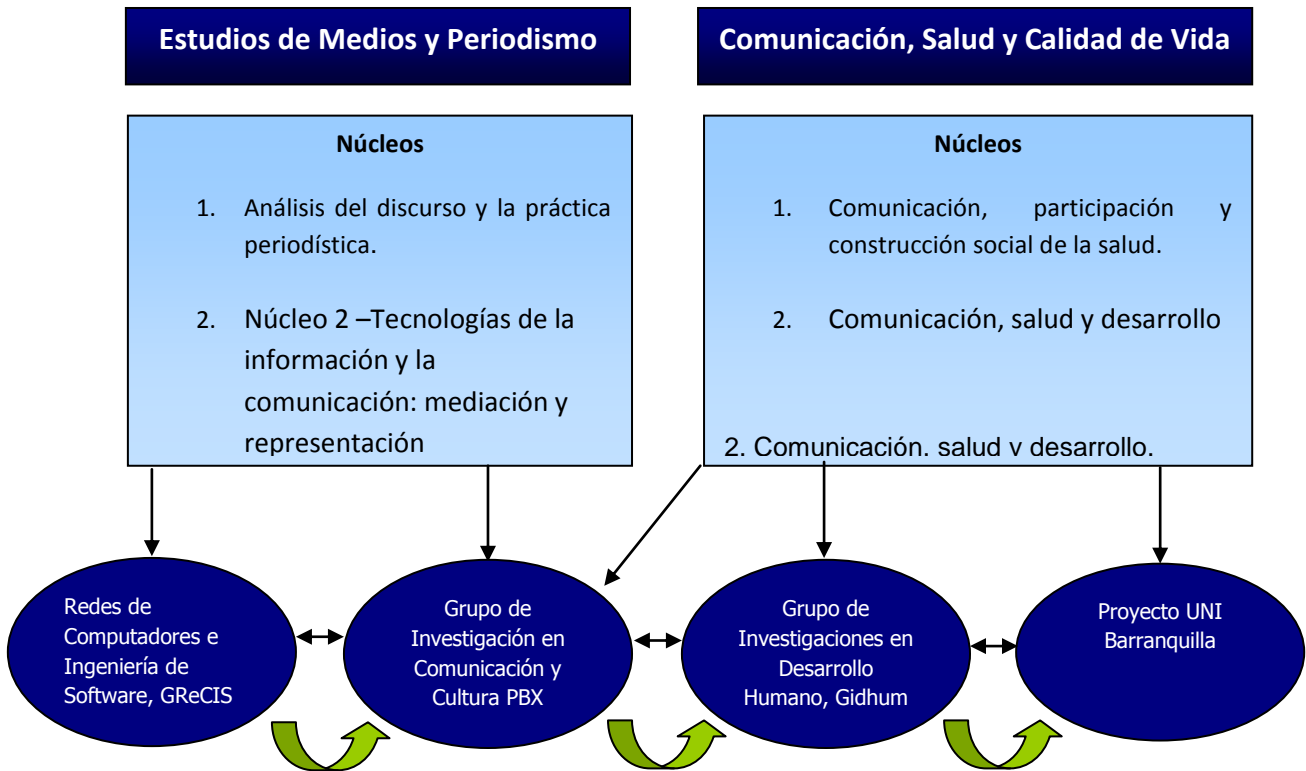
Estudios de Medios y Periodismo

Comunicación, Salud y Calidad de Vida

Núcleos

1. Análisis del discurso y la práctica periodística.

2. Núcleo 2 –Tecnologías de la información y la comunicación: mediación y representación

Núcleos

1. Comunicación, participación y construcción social de la salud.

2. Comunicación, salud y desarrollo

2. Comunicación. salud v desarrollo.

Redes de Computadores e Ingeniería de Software, GReCIS

Grupo de Investigación en Comunicación y Cultura PBX

Grupo de Investigaciones en Desarrollo Humano, Gidhum

Proyecto UNI Barranquilla